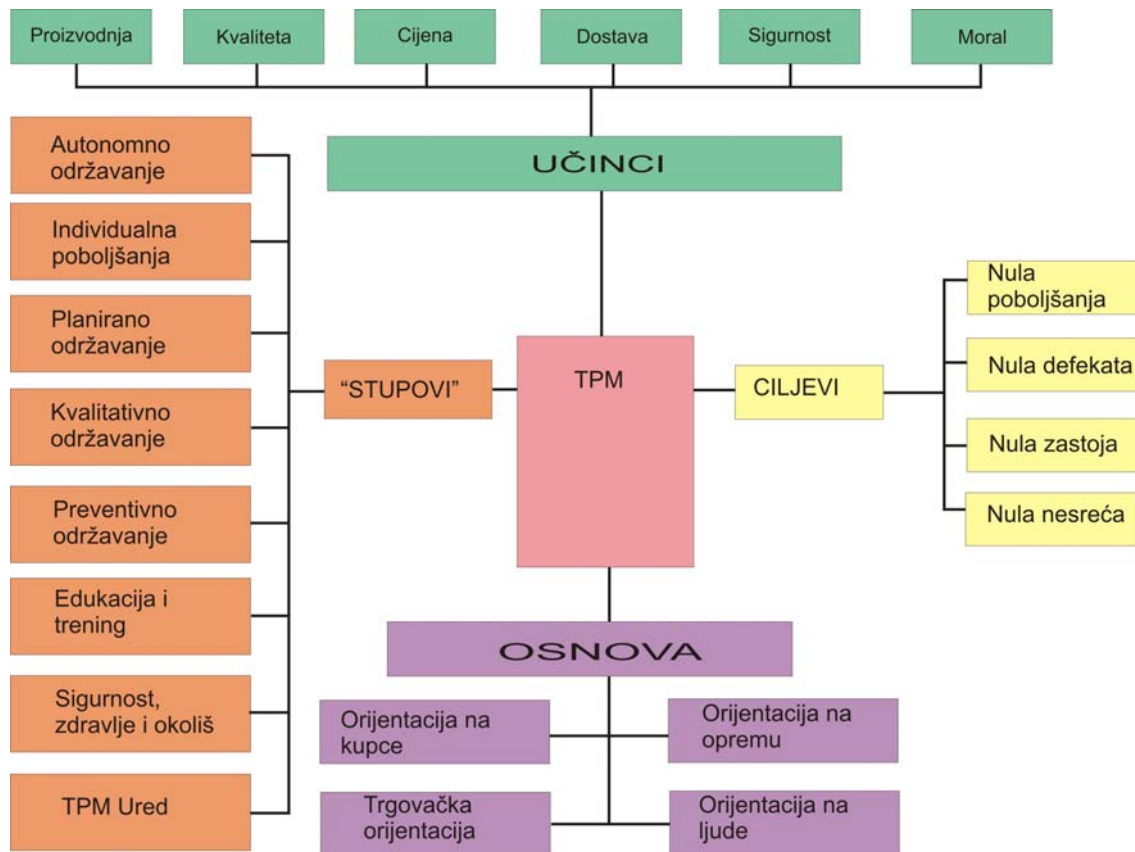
Proizvodnja

Kvaliteta

Cijena

Dostava

Sigurnost

Moral

UČINCI

Autonomno održavanje

Individualna poboljšanja

Planirano održavanje

Kvalitativno održavanje

Preventivno održavanje

Edukacija i trening

Sigurnost, zdravlje i okoliš

TPM Ured

"STUPOVI"

TPM

CILJEVI

Nula poboljšanja

Nula defekata

Nula zastoja

Nula nesreća

OSNOVA

Orijentacija na kupce

Orijentacija na opremu

Trgovačka orijentacija

Orijentacija na ljude